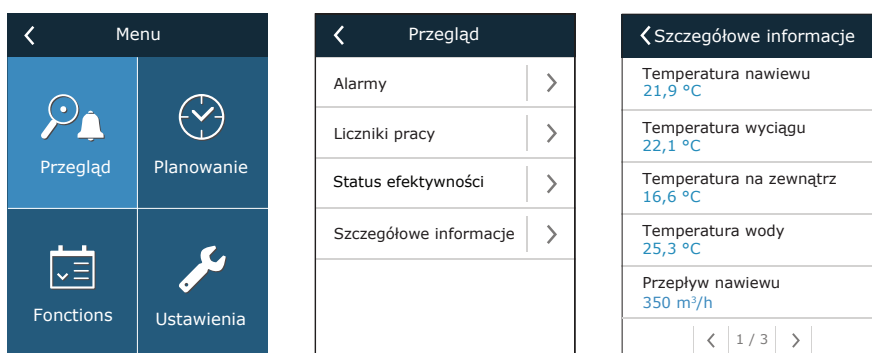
Menu

Przegląd

Planowanie

Fonctions

Ustawienia

Przegląd

Alarmy

Liczniki pracy

Status efektywności

Szczegółowe informacje

Szczegółowe informacje

Temperatura nawiewu
21,9 °C

Temperatura wyciągu
22,1 °C

Temperatura na zewnątrz
16,6 °C

Temperatura wody
25,3 °C

Przepływ nawiewu
350 m³/h

1 / 3